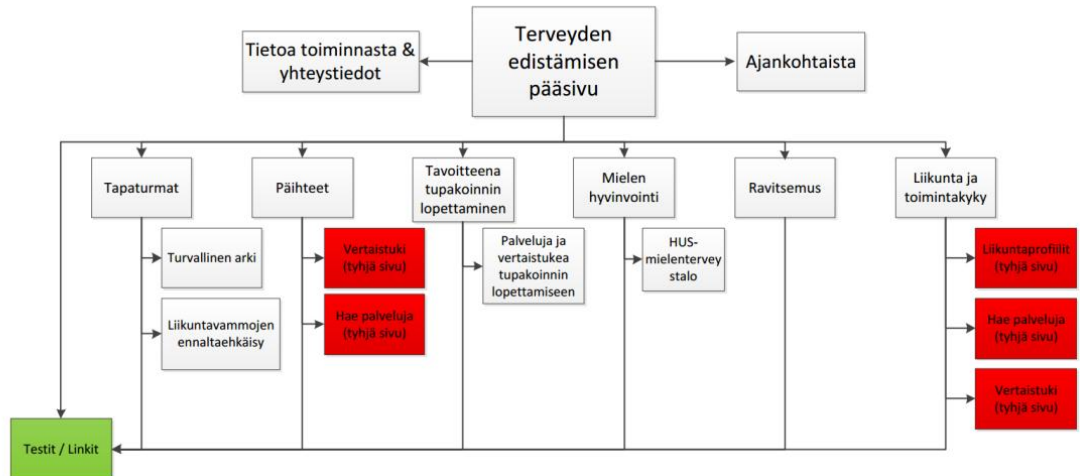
Terveyden edistämisen pääsivu

Tietoa toiminnasta & yhteystiedot

Ajankohtaista

Tapaturmat

Turvallinen arki

Liikuntavammojen ennaltaehkäisy

Päihteet

Vertaistuki (tyhjä sivu)

Hae palveluja (tyhjä sivu)

Tavoitteena tupakoinnin lopettaminen

Palveluja ja vertaistukea tupakoinnin lopettamiseen

Mielen hyvinvointi

HUS-mielentervey stalo

Ravitsemus

Liikunta ja toimintakyky

Liikuntaprofiilit (tyhjä sivu)

Hae palveluja (tyhjä sivu)

Vertaistuki (tyhjä sivu)

Testit / Linkit